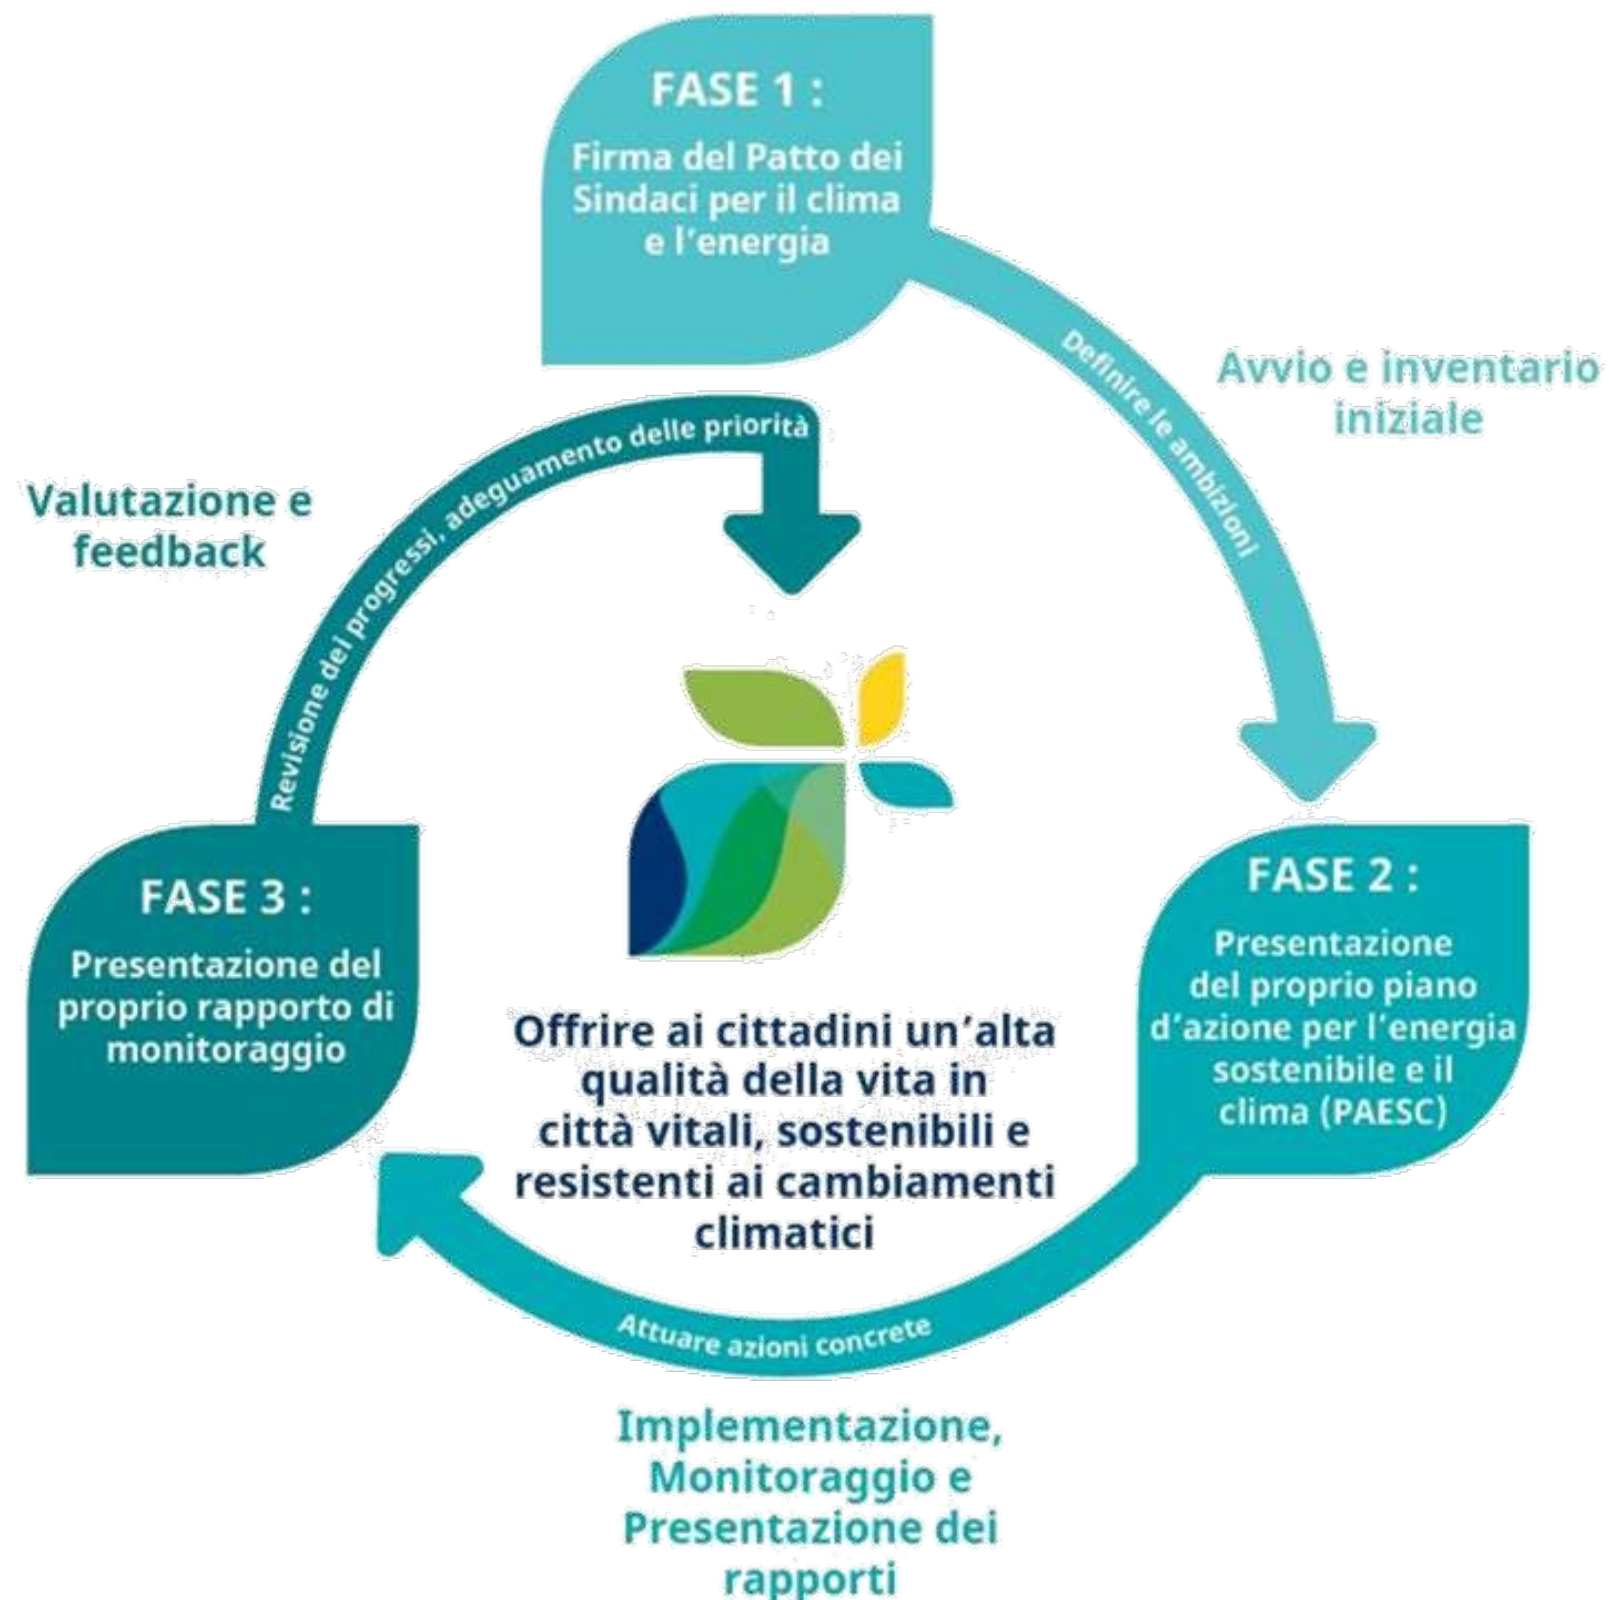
FASE 1 :

Firma del Patto dei Sindaci per il clima e l'energia

Definire le ambizioni

Avvio e inventario iniziale

Valutazione e feedback

Revisione dei progressi, adeguamento delle priorità

FASE 2 :

Presentazione del proprio piano d'azione per l'energia sostenibile e il clima (PAESC)

FASE 3 :

Presentazione del proprio rapporto di monitoraggio

Offrire ai cittadini un'alta qualità della vita in città vitali, sostenibili e resistenti ai cambiamenti climatici

Attuare azioni concrete

Implementazione, Monitoraggio e Presentazione dei rapporti